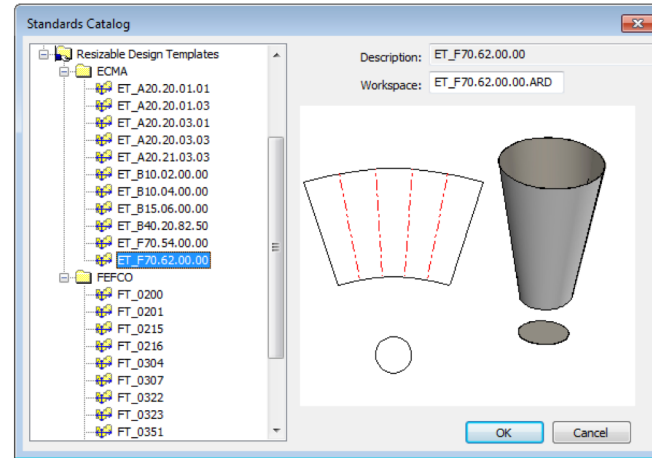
Standards Catalog

Resizable Design Templates
ECMA
ET_A20.20.01.01
ET_A20.20.01.03
ET_A20.20.03.01
ET_A20.20.03.03
ET_A20.21.03.03
ET_B10.02.00.00
ET_B10.04.00.00
ET_B15.06.00.00
ET_B40.20.82.50
ET_F70.54.00.00
ET_F70.62.00.00
FEFCO
FT_0200
FT_0201
FT_0215
FT_0216
FT_0304
FT_0307
FT_0322
FT_0323
FT_0351

Description: ET_F70.62.00.00
Workspace: ET_F70.62.00.00.ARD

OK
Cancel